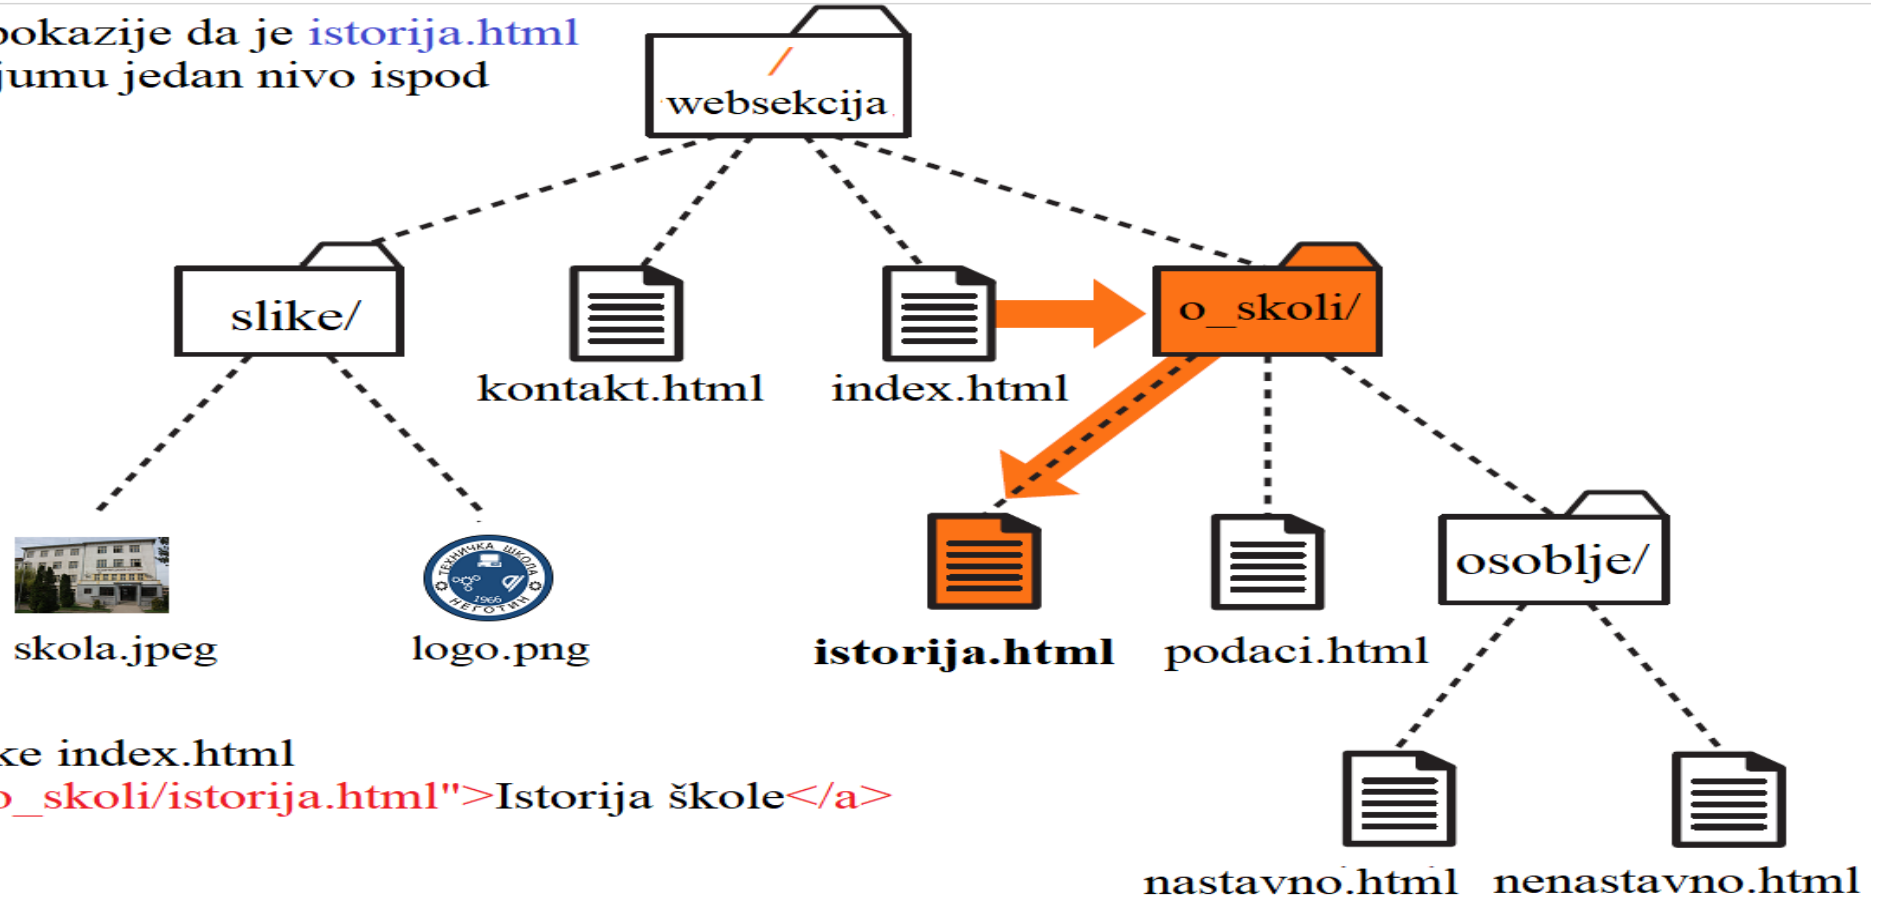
okazije da je istorija.html
jumu jedan nivo ispod

/
websekcija

slike/

kontakt.html

index.html

o_skoli/

skola.jpeg

ТЕХНИЧКА ШКОЛА 1966 НЕГОТИН

logo.png

istorija.html

podaci.html

osoblje/

ke index.html
o_skoli/istorija.html">Istorija škole</a>

nastavno.html

nenastavno.html